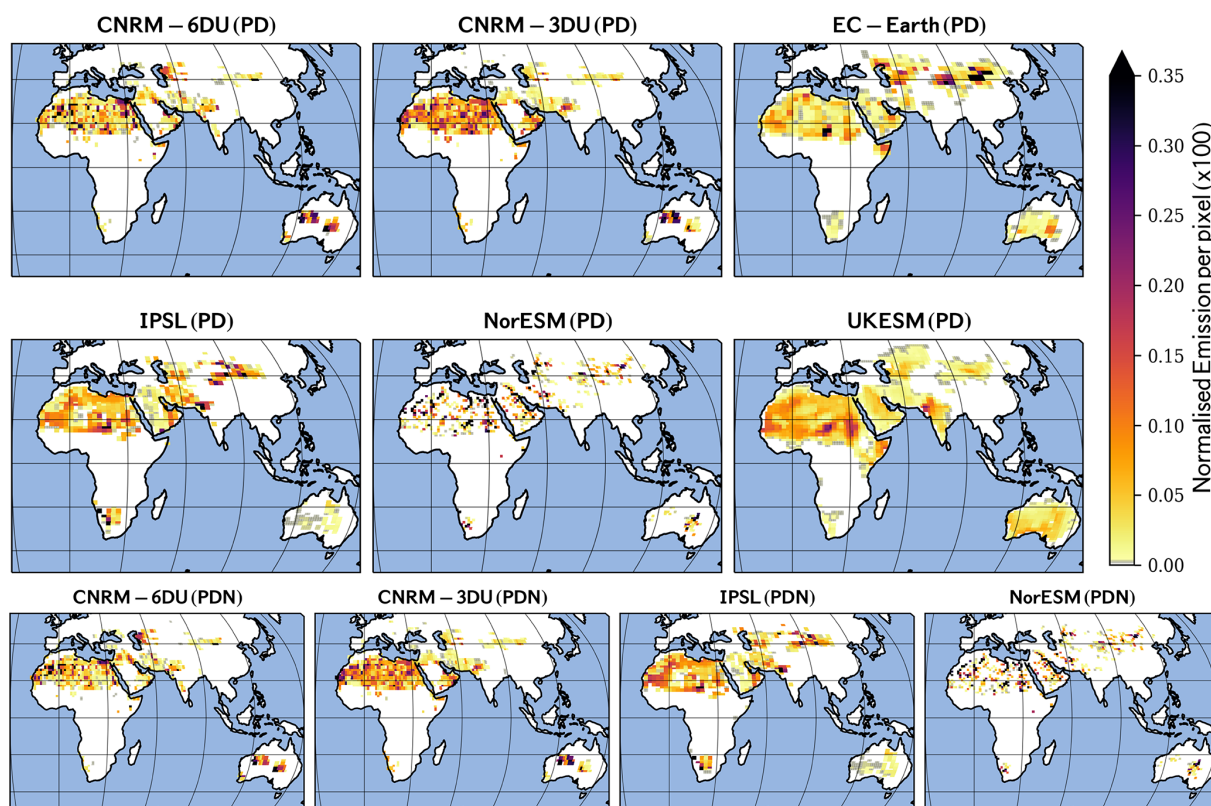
CNRM – 6DU (PD)

CNRM – 3DU (PD)

EC – Earth (PD)

IPSL (PD)

NorESM (PD)

UKESM (PD)

CNRM – 6DU (PDN)

CNRM – 3DU (PDN)

IPSL (PDN)

NorESM (PDN)

0.35
0.30
0.25
0.20
0.15
0.10
0.05
0.00

Normalised Emission per pixel (x100)